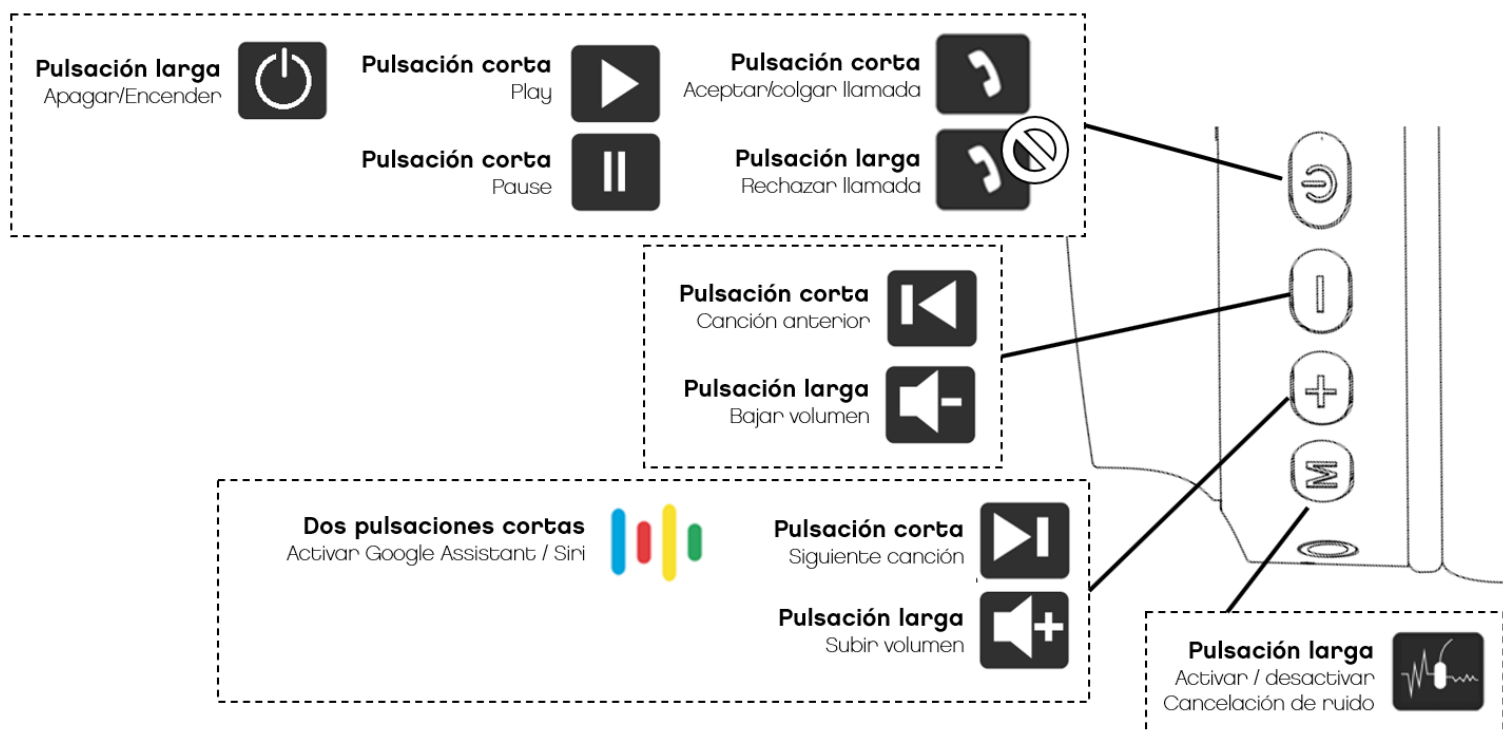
Pulsación larga
Apagar/Encender

Pulsación corta
Play

Pulsación corta
Pause

Pulsación corta
Aceptar/colgar llamada

Pulsación larga
Rechazar llamada

Pulsación corta
Canción anterior

Pulsación larga
Bajar volumen

Dos pulsaciones cortas
Activar Google Assistant / Siri

Pulsación corta
Siguiente canción

Pulsación larga
Subir volumen

Pulsación larga
Activar / desactivar
Cancelación de ruido